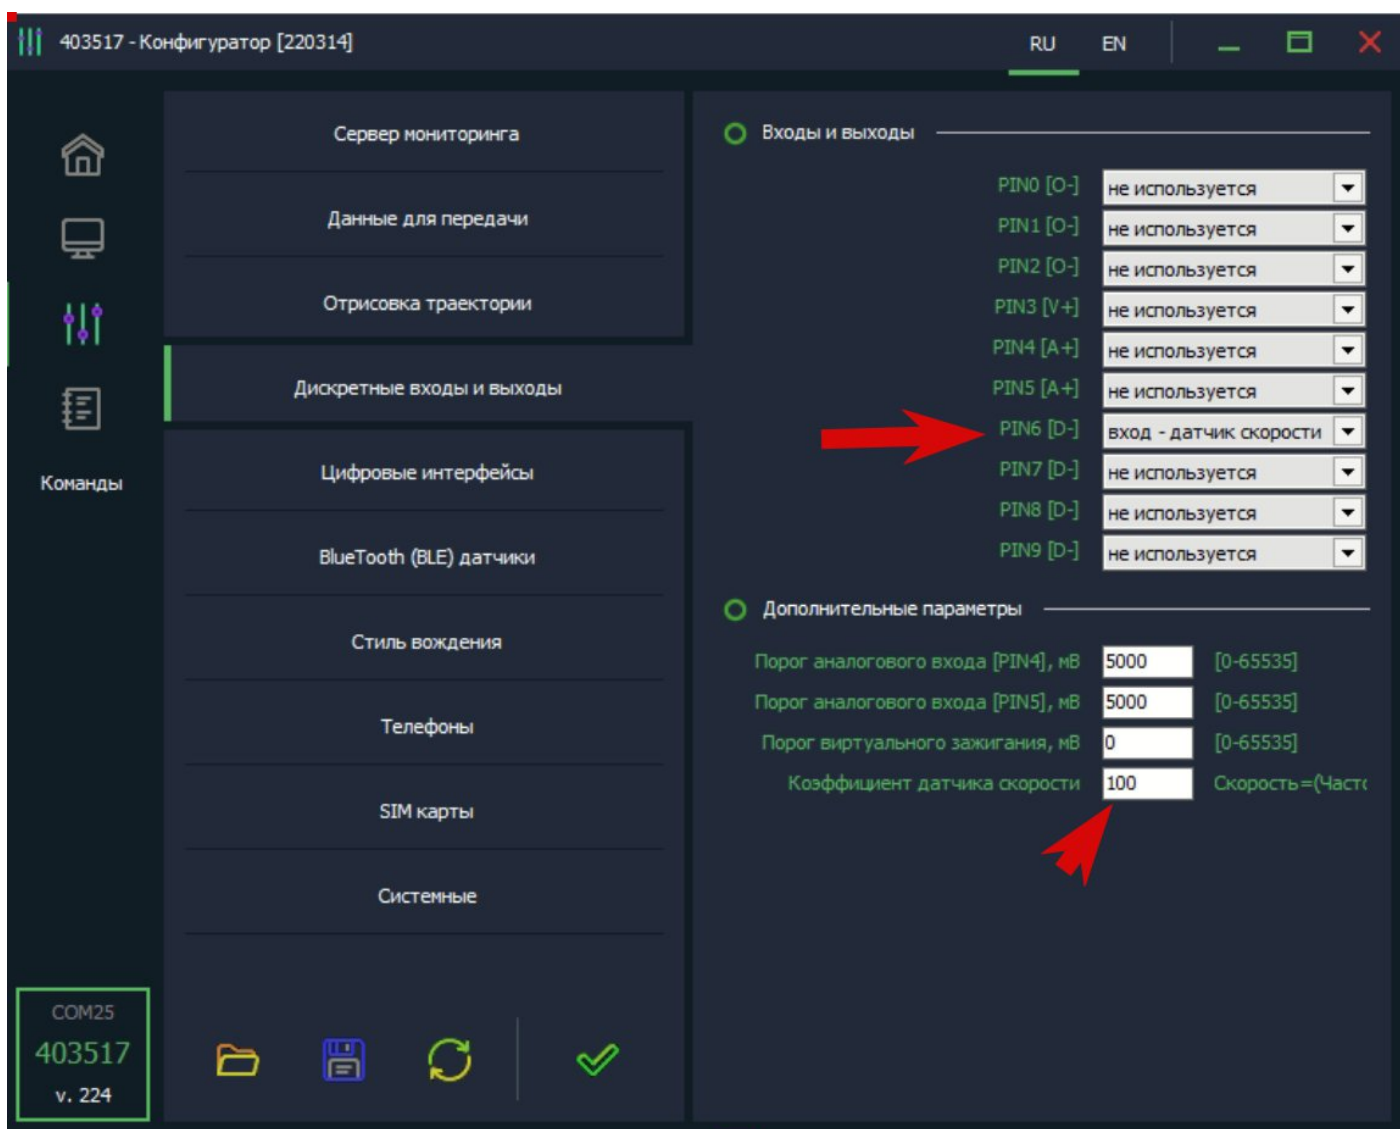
403517 - Конфигуратор [220314]

RU EN

Команды

Сервер мониторинга

Данные для передачи

Отрисовка траектории

Дискретные входы и выходы

Цифровые интерфейсы

BlueTooth (BLE) датчики

Стиль вождения

Телефоны

SIM карты

Системные

Входы и выходы

PIN0 [O-] не используется
PIN1 [O-] не используется
PIN2 [O-] не используется
PIN3 [V+] не используется
PIN4 [A+] не используется
PIN5 [A+] не используется
PIN6 [D-] вход - датчик скорости
PIN7 [D-] не используется
PIN8 [D-] не используется
PIN9 [D-] не используется

Дополнительные параметры

Порог аналогового входа [PIN4], мВ 5000 [0-65535]
Порог аналогового входа [PIN5], мВ 5000 [0-65535]
Порог виртуального зажигания, мВ 0 [0-65535]
Коэффициент датчика скорости 100 Скорость=(Част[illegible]

COM25
403517
v. 224